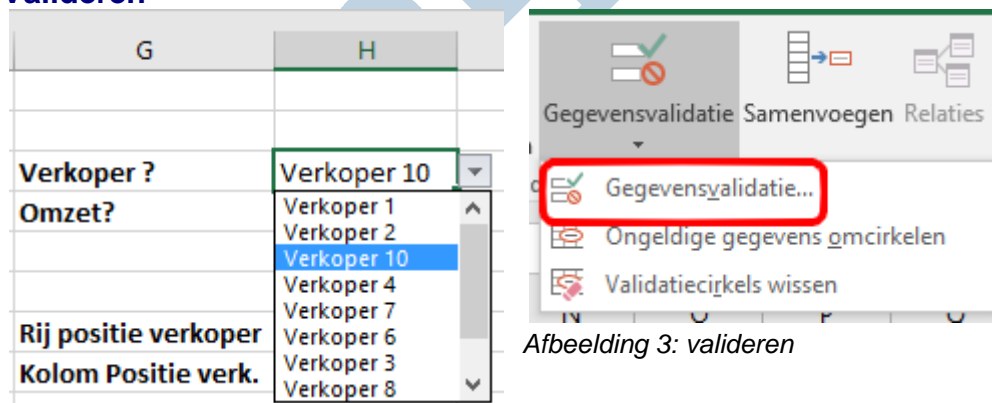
valideren

| G | H |
|---|---|
| Verkoper ? | Verkoper 10 |
| Omzet? | |
| Rij positie verkoper | |
| Kolom Positie verk. | |

Verkoper 1
Verkoper 2
Verkoper 10
Verkoper 4
Verkoper 7
Verkoper 6
Verkoper 3
Verkoper 8

Gegevensvalidatie Samenvoegen Relaties

Gegevensvalidatie...
Ongeldige gegevens omcirkelen
Validatiecirkels wissen

N O P Q

Afbeelding 3: valideren